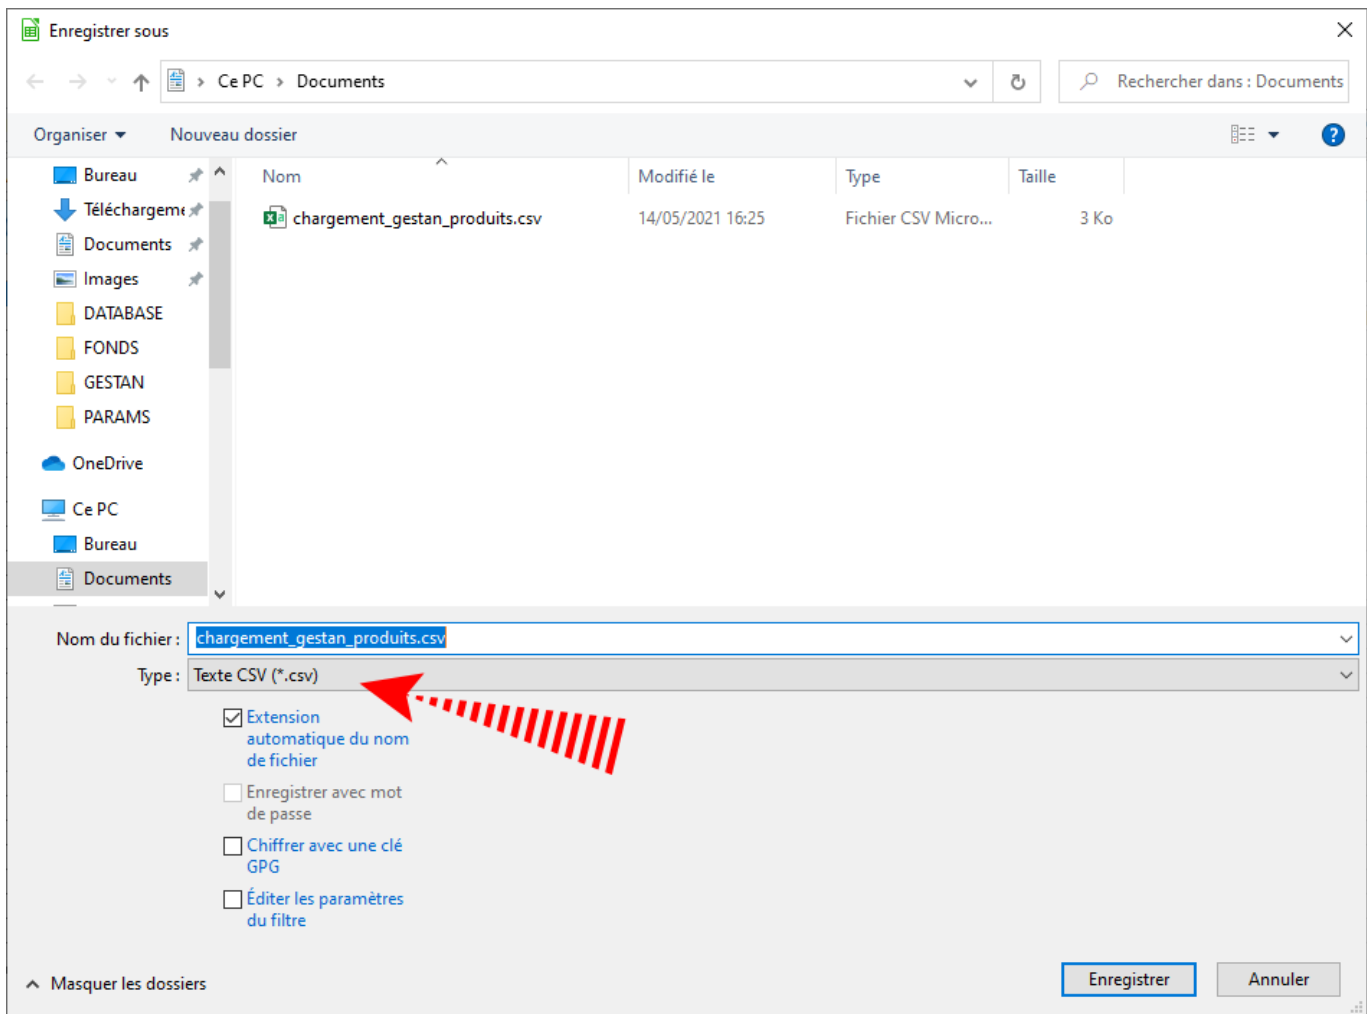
Enregistrer sous

Ce PC › Documents

Rechercher dans : Documents

Organiser ▾ Nouveau dossier

Bureau
Téléchargeme
Documents
Images
DATABASE
FONDS
GESTAN
PARAMS
OneDrive
Ce PC
Bureau
Documents

| Nom | Modifié le | Type | Taille |
|---|---|---|---|
| chargement_gestan_produits.csv | 14/05/2021 16:25 | Fichier CSV Micro... | 3 Ko |

Nom du fichier : chargement_gestan_produits.csv

Type : Texte CSV (*.csv)

Extension automatique du nom de fichier

Enregistrer avec mot de passe

Chiffrer avec une clé GPG

Éditer les paramètres du filtre

Masquer les dossiers

Enregistrer

Annuler